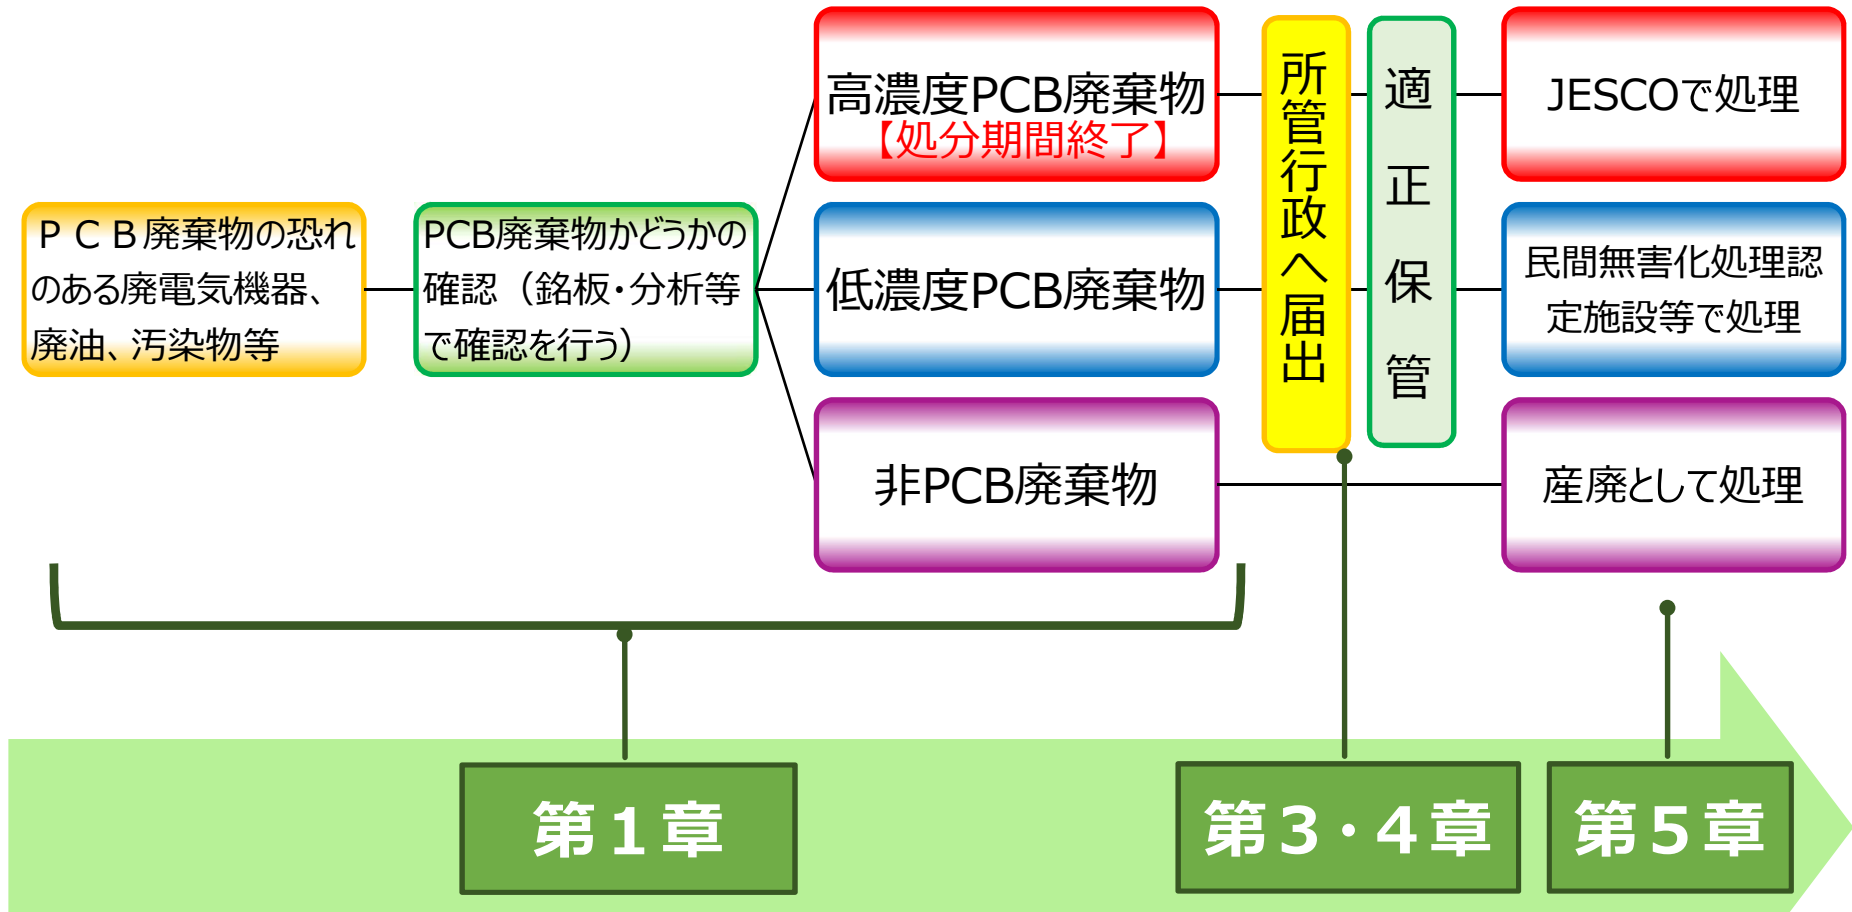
ＰＣＢ廃棄物の恐れのある廃電気機器、廃油、汚染物等

PCB廃棄物かどうかの確認（銘板・分析等で確認を行う）

高濃度PCB廃棄物
【処分期間終了】

低濃度PCB廃棄物

非PCB廃棄物

所管行政へ届出

適正保管

JESCOで処理

民間無害化処理認定施設等で処理

産廃として処理

第１章

第３・４章

第５章